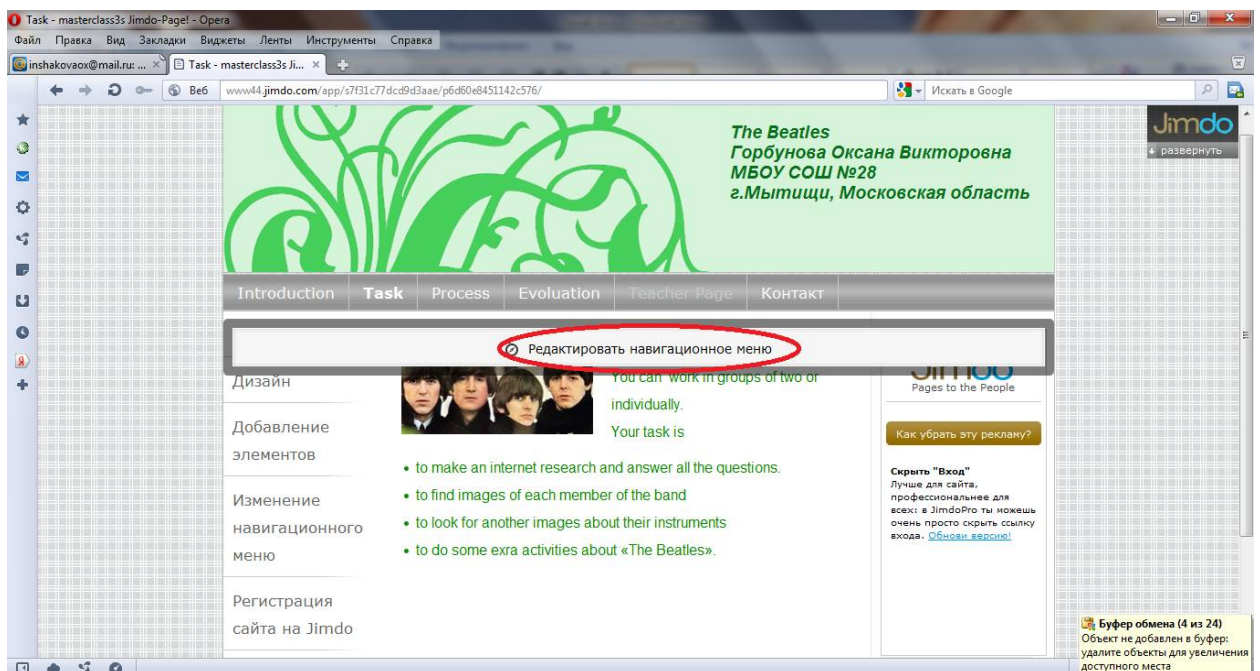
Task - masterclass3s Jimdo-Page! - Opera

Файл Правка Вид Закладки Виджеты Ленты Инструменты Справка

inshakovaox@mail.ru: ... × Task - masterclass3s Ji... ×

Веб www44.jimdo.com/app/s7f31c77dcd9d3aae/p6d60e8451142c576/

Искать в Google

Jimdo
развернуть

The Beatles
Горбунова Оксана Викторовна
МБОУ СОШ №28
г.Мытищи, Московская область

Introduction Task Process Evoluation Teacher Page Контакт

Редактировать навигационное меню

Дизайн

Добавление элементов

Изменение навигационного меню

Регистрация сайта на Jimdo

You can work in groups of two or individually.
Your task is

• to make an internet research and answer all the questions.
• to find images of each member of the band
• to look for another images about their instruments
• to do some exra activities about «The Beatles».

Jimdo
Pages to the People

Как убрать эту рекламу?

Скрыть "Вход"
Лучше для сайта, профессиональнее для всех: в JimdoPro ты можешь очень просто скрыть ссылку входа. Обнови версию!

Буфер обмена (4 из 24)
Объект не добавлен в буфер: удалите объекты для увеличения доступного места